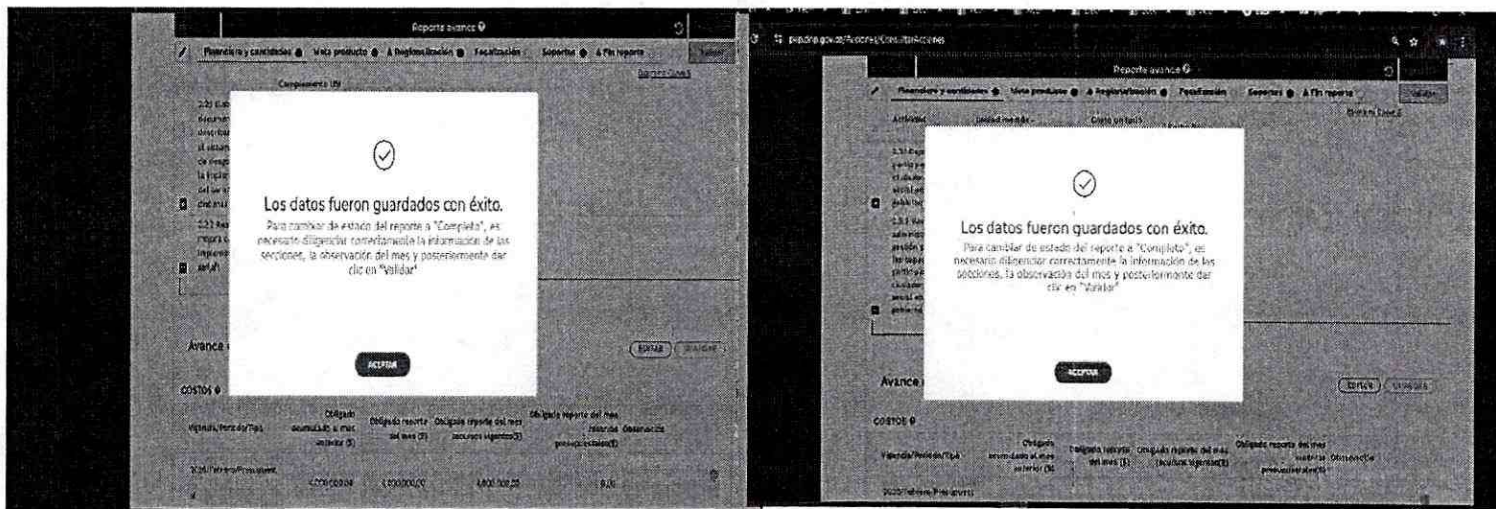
Reporte avance

Financiero y cantidades | Meta producto | Regionalización | Focalización | Soportes | Fin reporte

Validar

Los datos fueron guardados con éxito.

Para cambiar de estado del reporte a "Completo", es necesario diligenciar correctamente la información de las secciones, la observación del mes y posteriormente dar clic en "Validar"

ACEPTAR

Avance

EDITAR | GUARDAR

COSTOS

| Vigencia/Periodo/Tipo | Obligado acumulado a mes anterior ($) | Obligado reporte del mes ($) | Obligado reporte del mes recursos vigentes($) | Obligado reporte del mes recursos presupuestales($) | Observación |
|---|---|---|---|---|---|
| 2025/Febrero/Presupuest... | 4.000.000,00 | 1.000.000,00 | 4.000.000,00 | 0,00 | |

Reporte avance

Financiero y cantidades | Meta producto | Regionalización | Focalización | Soportes | Fin reporte

Validar

Los datos fueron guardados con éxito.

Para cambiar de estado del reporte a "Completo", es necesario diligenciar correctamente la información de las secciones, la observación del mes y posteriormente dar clic en "Validar"

ACEPTAR

Avance

EDITAR | GUARDAR

COSTOS

| Vigencia/Periodo/Tipo | Obligado acumulado a mes anterior ($) | Obligado reporte del mes ($) | Obligado reporte del mes recursos vigentes($) | Obligado reporte del mes recursos presupuestales($) | Observación |
|---|---|---|---|---|---|
| 2025/Febrero/Presupuest... | | | | | |